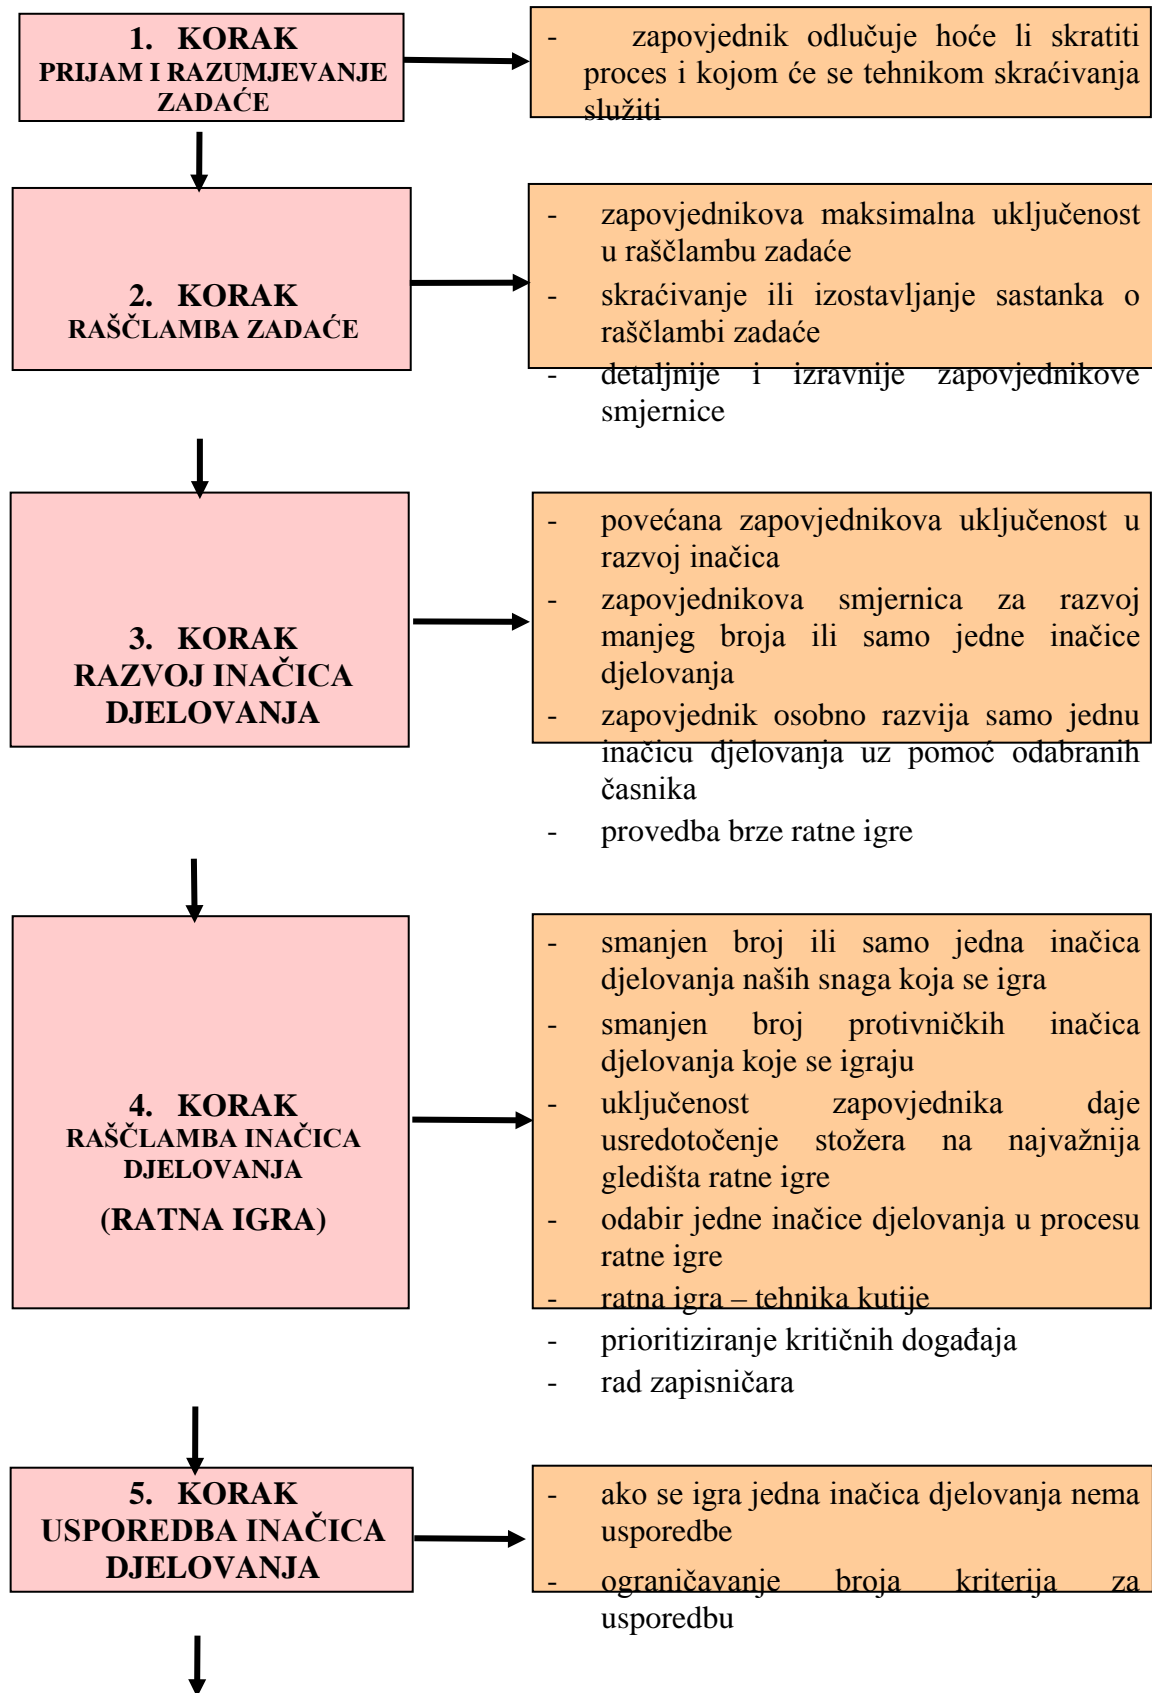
1. KORAK
PRIJAM I RAZUMJEVANJE ZADAĆE

- zapovjednik odlučuje hoće li skratiti proces i kojom će se tehnikom skraćivanja služiti

2. KORAK
RAŠČLAMBA ZADAĆE

- zapovjednikova maksimalna uključenost u raščlambu zadaće
- skraćivanje ili izostavljanje sastanka o raščlambi zadaće
- detaljnije i izravnije zapovjednikove smjernice

3. KORAK
RAZVOJ INAČICA DJELOVANJA

- povećana zapovjednikova uključenost u razvoj inačica
- zapovjednikova smjernica za razvoj manjeg broja ili samo jedne inačice djelovanja
- zapovjednik osobno razvija samo jednu inačicu djelovanja uz pomoć odabranih časnika
- provedba brze ratne igre

4. KORAK
RAŠČLAMBA INAČICA DJELOVANJA
(RATNA IGRA)

- smanjen broj ili samo jedna inačica djelovanja naših snaga koja se igra
- smanjen broj protivničkih inačica djelovanja koje se igraju
- uključenost zapovjednika daje usredotočenje stožera na najvažnija gledišta ratne igre
- odabir jedne inačice djelovanja u procesu ratne igre
- ratna igra – tehnika kutije
- prioritiziranje kritičnih događaja
- rad zapisničara

5. KORAK
USPOREDBA INAČICA DJELOVANJA

- ako se igra jedna inačica djelovanja nema usporedbe
- ograničavanje broja kriterija za usporedbu